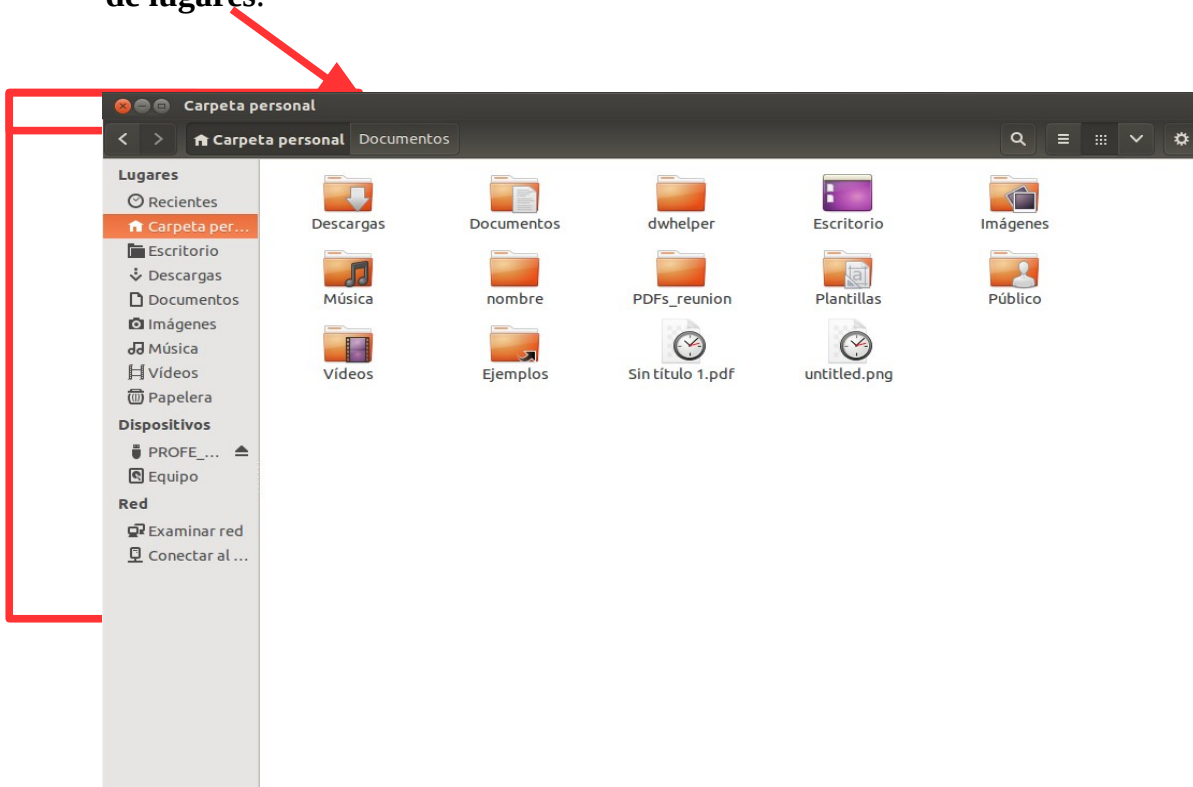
de lugares.

Carpeta personal

Carpeta personal Documentos

Lugares
Recientes
Carpeta per...
Escritorio
Descargas
Documentos
Imágenes
Música
Vídeos
Papelera
Dispositivos
PROFE_...
Equipo
Red
Examinar red
Conectar al ...

Descargas
Documentos
dwhelper
Escritorio
Imágenes
Música
nombre
PDFs_reunion
Plantillas
Público
Vídeos
Ejemplos
Sin título 1.pdf
untitled.png